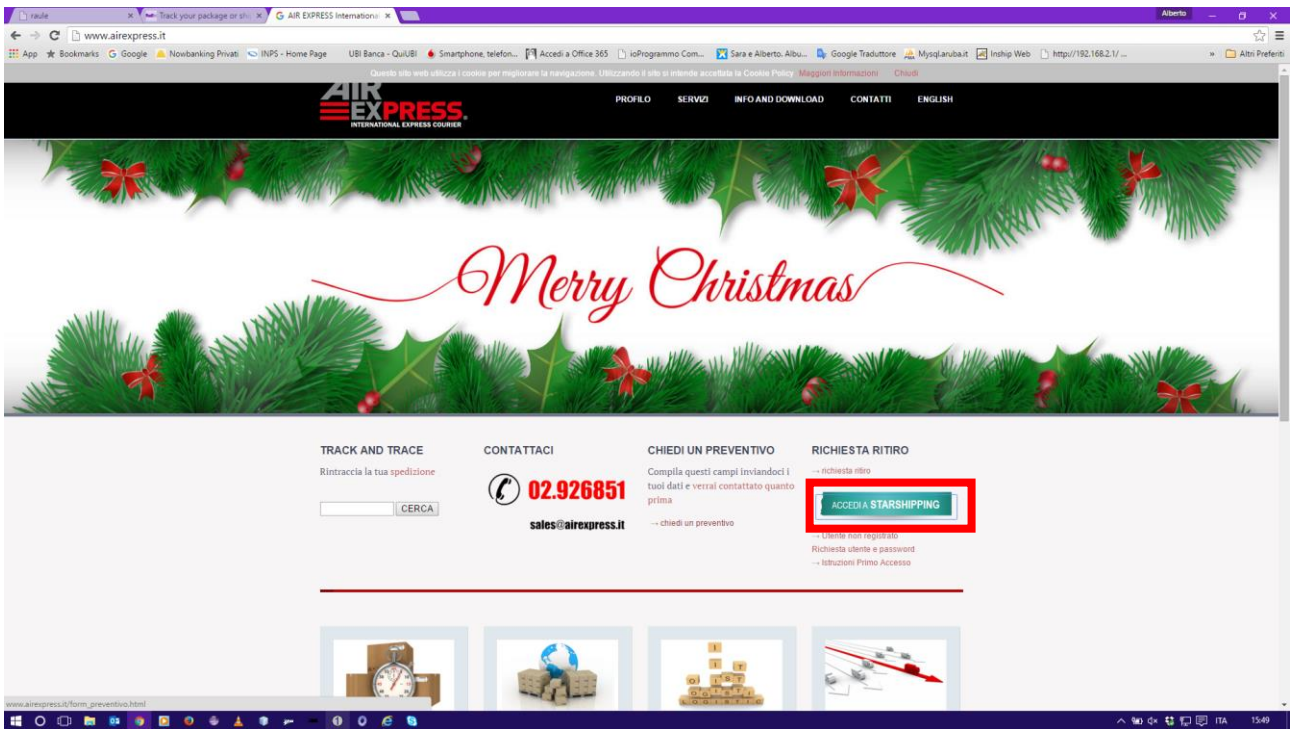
raule
Track your package or shi
AIR EXPRESS Internationa
Alberto
www.airexpress.it
App Bookmarks Google Nowbanking Privati INPS - Home Page UBI Banca - QuiUBI Smartphone, telefon... Accedi a Office 365 ioProgrammo Com... Sara e Alberto. Albu... Google Traduttore Mysql.aruba.it Inship Web http://192.168.2.1/ ... » Altri Preferiti

Questo sito web utilizza i cookie per migliorare la navigazione. Utilizzando il sito si intende accettata la Cookie Policy Maggiori informazioni Chiudi

AIR EXPRESS INTERNATIONAL EXPRESS COURIER
PROFILO SERVIZI INFO AND DOWNLOAD CONTATTI ENGLISH

Merry Christmas

TRACK AND TRACE
Rintraccia la tua spedizione
CERCA

CONTATTACI
02.926851
sales@airexpress.it

CHIEDI UN PREVENTIVO
Compila questi campi inviandoci i tuoi dati e verrai contattato quanto prima
→ chiedi un preventivo

RICHIESTA RITIRO
→ richiesta ritiro
ACCEDI A STARSHIPPING
→ Utente non registrato
Richiesta utente e password
→ Istruzioni Primo Accesso

www.airexpress.it/form_preventivo.html
ITA 15:49